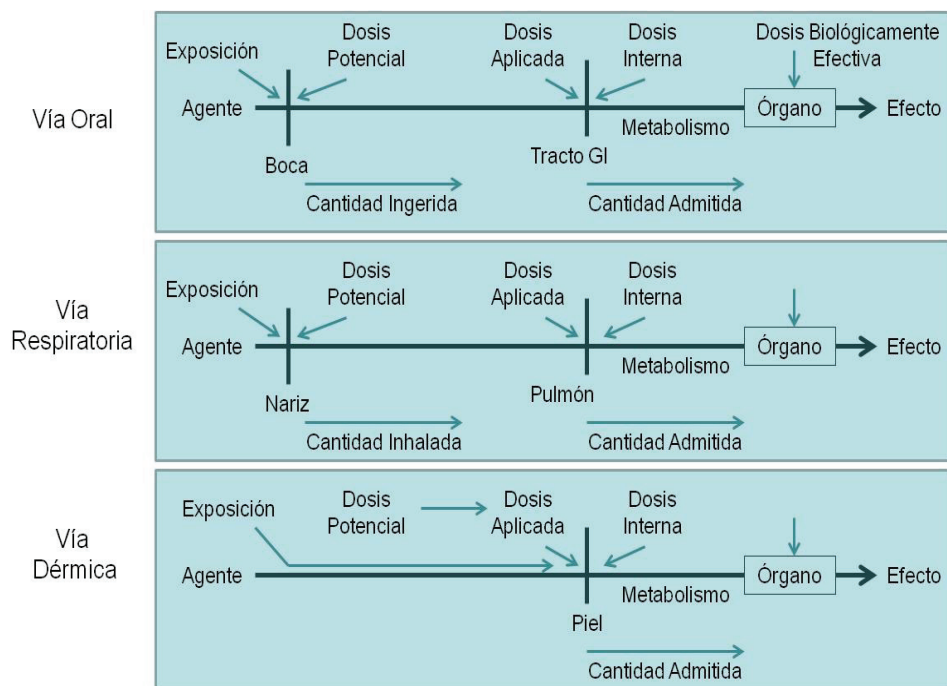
Vía Oral

Exposición
Dosis Potencial
Dosis Aplicada
Dosis Interna
Dosis Biológicamente Efectiva
Agente
Órgano
Efecto
Metabolismo
Boca
Tracto GI
Cantidad Ingerida
Cantidad Admitida

Vía Respiratoria

Exposición
Dosis Potencial
Dosis Aplicada
Dosis Interna
Agente
Órgano
Efecto
Metabolismo
Nariz
Pulmón
Cantidad Inhalada
Cantidad Admitida

Vía Dérmica

Exposición
Dosis Potencial
Dosis Aplicada
Dosis Interna
Agente
Órgano
Efecto
Metabolismo
Piel
Cantidad Admitida